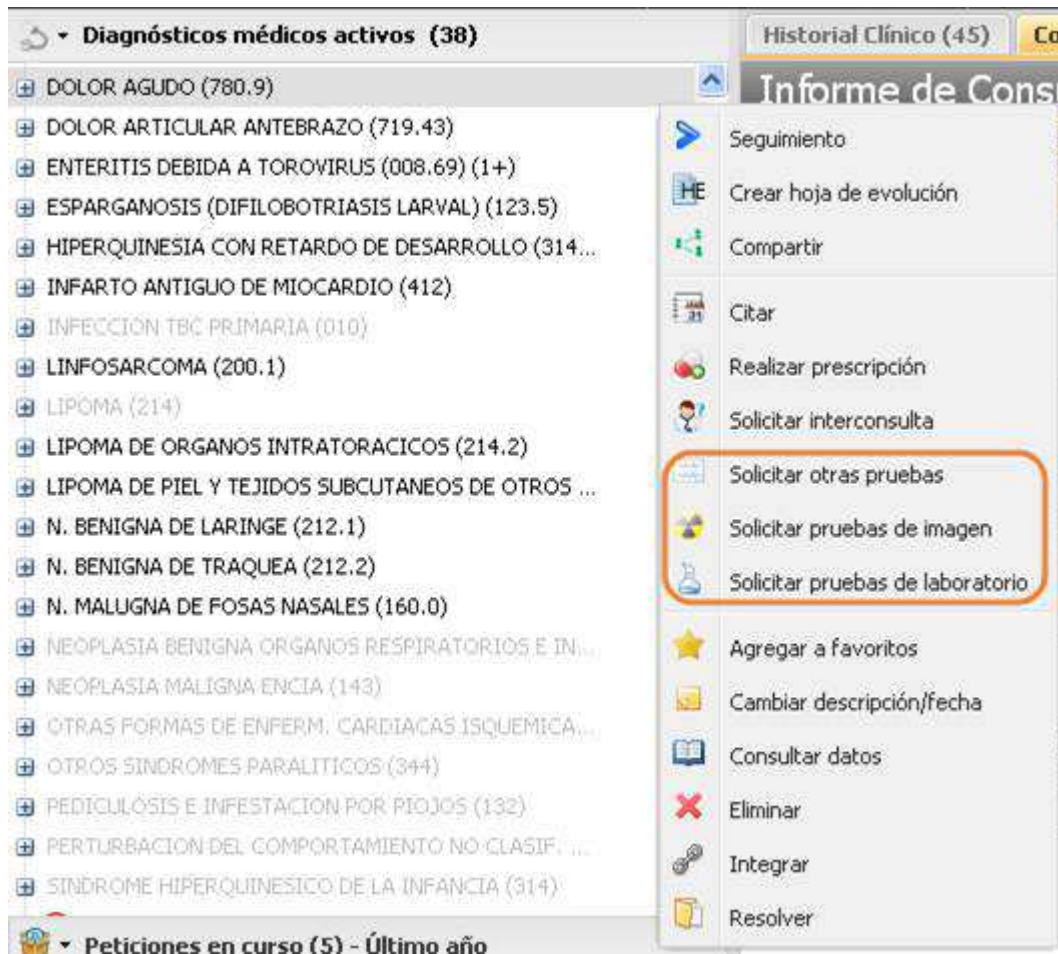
Diagnósticos médicos activos (38)

Historial Clínico (45)

Co

DOLOR AGUDO (780.9)

Informe de Cons

DOLOR ARTICULAR ANTEBRAZO (719.43)

ENTERITIS DEBIDA A TOROVIRUS (008.69) (1+)

ESPARGANOSIS (DIFILOBOTRIASIS LARVAL) (123.5)

HIPERQUINESIA CON RETARDO DE DESARROLLO (314...

INFARTO ANTIGUO DE MIOCARDIO (412)

INFECCION TBC PRIMARIA (010)

LINFOSARCOMA (200.1)

LIPOMA (214)

LIPOMA DE ORGANOS INTRATORACICOS (214.2)

LIPOMA DE PIEL Y TEJIDOS SUBCUTANEOS DE OTROS ...

N. BENIGNA DE LARINGE (212.1)

N. BENIGNA DE TRAQUEA (212.2)

N. MALUGNA DE FOSAS NASALES (160.0)

NEOPLASIA BENIGNA ORGANOS RESPIRATORIOS E IN...

NEOPLASIA MALIGNA ENCIA (143)

OTRAS FORMAS DE ENFERM. CARDIACAS ISQUEMICA...

OTROS SINDROMES PARALITICOS (344)

PEDICULOSIS E INFESTACION POR PIOJOS (132)

PERTURBACION DEL COMPORTAMIENTO NO CLASIF. ...

SINDROME HIPERQUINESICO DE LA INFANCIA (314)

Peticiones en curso (5) - Último año

Seguimiento

HE Crear hoja de evolución

Compartir

Citar

Realizar prescripción

Solicitar interconsulta

Solicitar otras pruebas

Solicitar pruebas de imagen

Solicitar pruebas de laboratorio

Agregar a favoritos

Cambiar descripción/fecha

Consultar datos

Eliminar

Integrar

Resolver